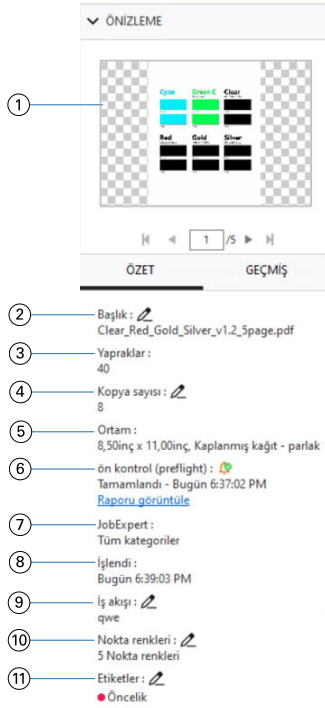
ÖNİZLEME

1

Cyan
Green C
Clear
Red
Gold
Silver

1 /5

ÖZET
GEÇMİŞ

2
Başlık :
Clear_Red_Gold_Silver_v1.2_5page.pdf

3
Yapraklar :
40

4
Kopya sayısı :
8

5
Ortam :
8,50inç x 11,00inç, Kaplanmış kağıt - parlak

6
ön kontrol (preflight) :
Tamamlandı - Bugün 6:37:02 PM
Raporu görüntüle

7
JobExpert :
Tüm kategoriler

8
İşlendi :
Bugün 6:39:03 PM

9
İş akışı :
qwe

10
Nokta renkleri :
5 Nokta renkleri

11
Etiketler :
Öncelik